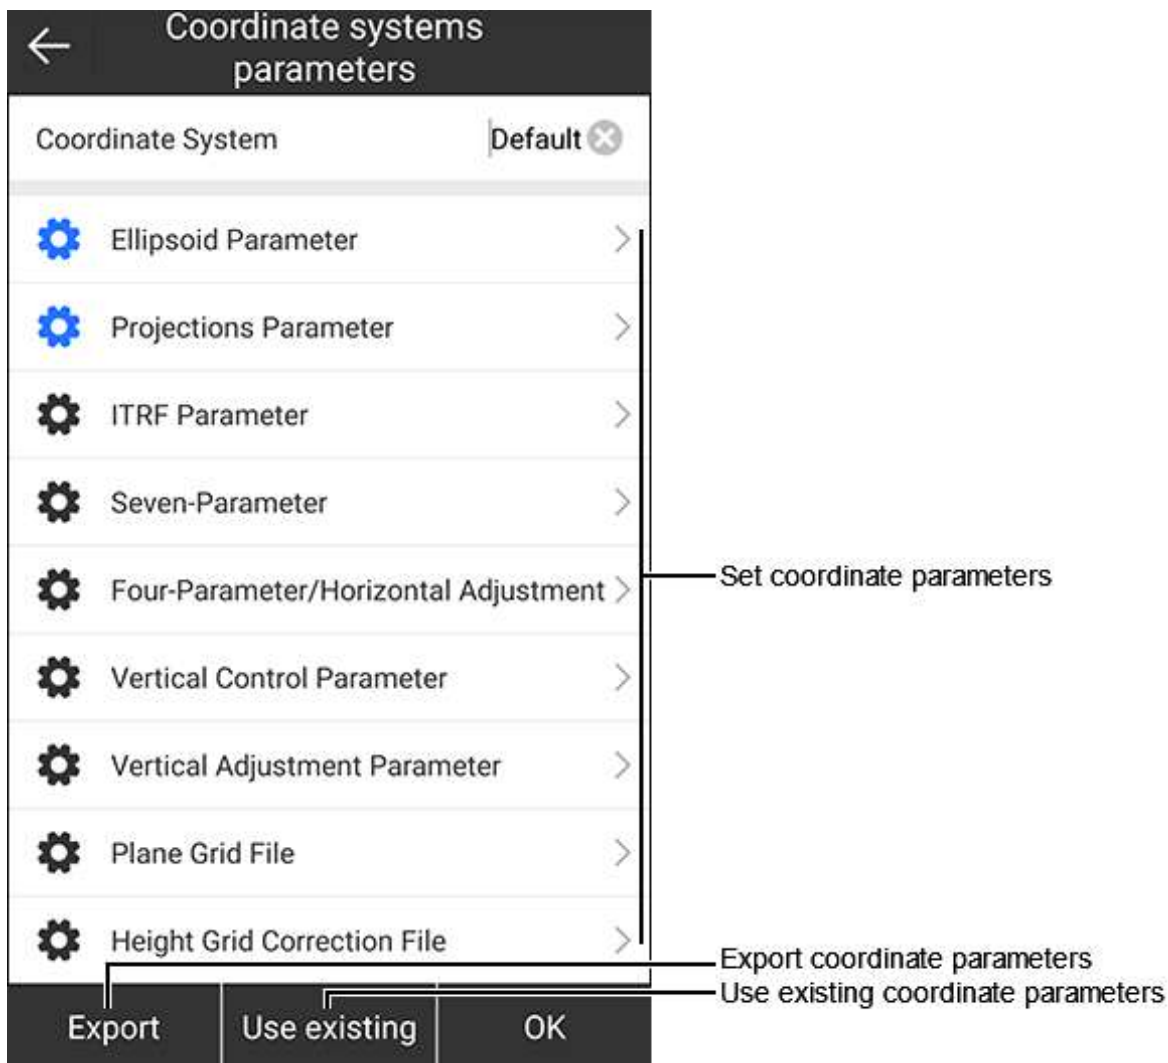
Coordinate systems parameters

Coordinate System Default

Ellipsoid Parameter

Projections Parameter

ITRF Parameter

Seven-Parameter

Four-Parameter/Horizontal Adjustment

Vertical Control Parameter

Vertical Adjustment Parameter

Plane Grid File

Height Grid Correction File

Set coordinate parameters

Export coordinate parameters

Use existing coordinate parameters

Export Use existing OK